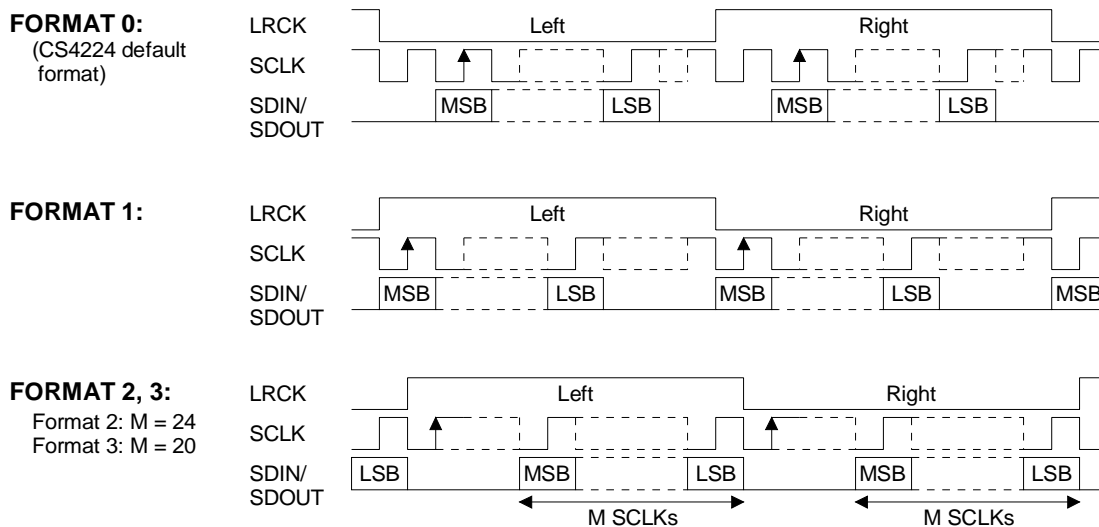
FORMAT 0:
(CS4224 default format)

LRCK
SCLK
SDIN/
SDOUT

Left
Right

MSB
LSB
MSB
LSB

FORMAT 1:

LRCK
SCLK
SDIN/
SDOUT

Left
Right

MSB
LSB
MSB
LSB
MSB

FORMAT 2, 3:
Format 2: M = 24
Format 3: M = 20

LRCK
SCLK
SDIN/
SDOUT

Left
Right

LSB
MSB
LSB
MSB
LSB

M SCLKs
M SCLKs